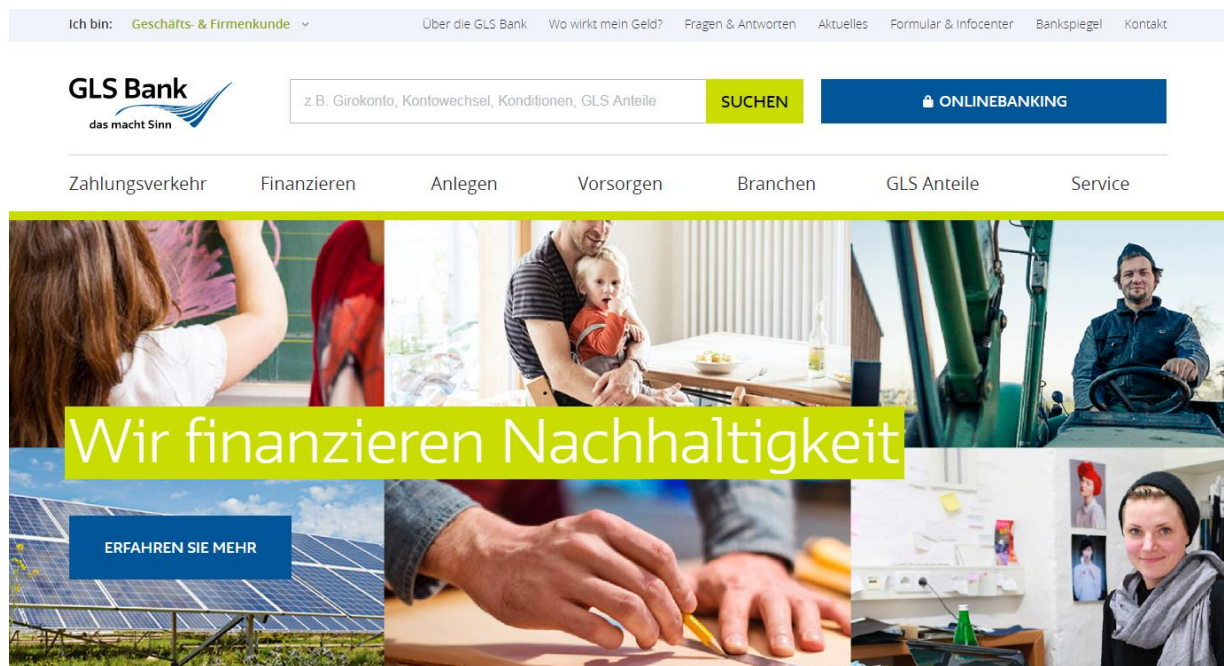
Ich bin: Geschäfts- & Firmenkunde

Über die GLS Bank Wo wirkt mein Geld? Fragen & Antworten Aktuelles Formular & Infocenter Bankspiegel Kontakt

GLS Bank
das macht Sinn

z.B. Girokonto, Kontowechsel, Konditionen, GLS Anteile

SUCHEN

ONLINEBANKING

Zahlungsverkehr Finanzieren Anlegen Vorsorgen Branchen GLS Anteile Service

Wir finanzieren Nachhaltigkeit

ERFAHREN SIE MEHR